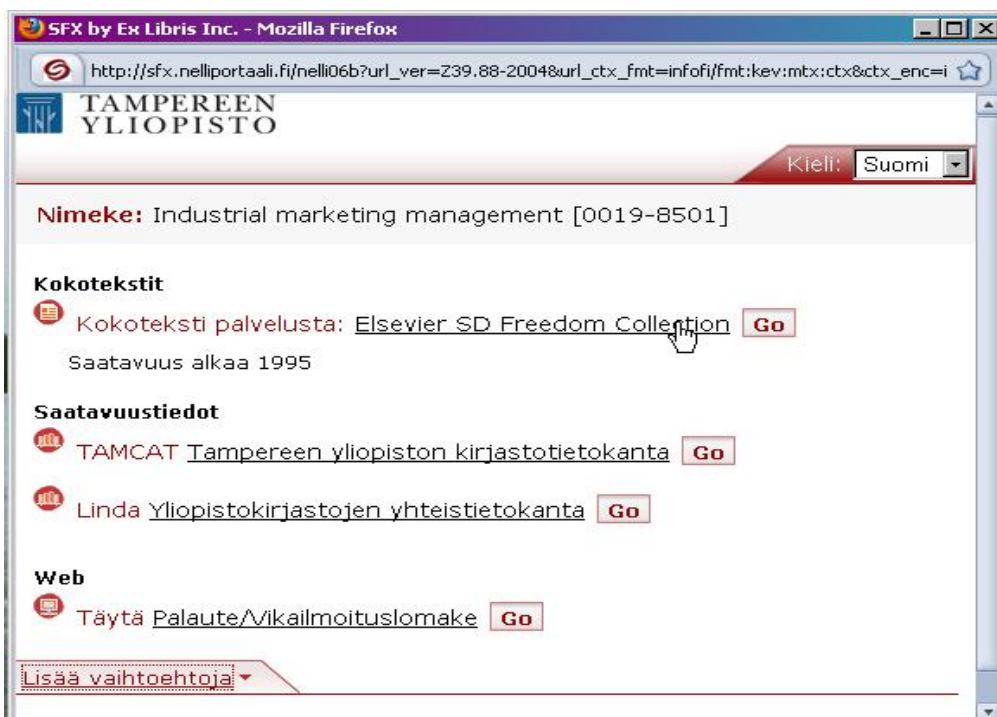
SFX by Ex Libris Inc. - Mozilla Firefox

http://sfx.nelliportaali.fi/nelli06b?url_ver=Z39.88-2004&url_ctx_fmt=infofi/fmt:kev:mtx:ctx&ctx_enc=i

TAMPEREEN YLIOPISTO

Kieli: Suomi

Nimeke: Industrial marketing management [0019-8501]

Kokotekstit

Kokoteksti palvelusta: Elsevier SD Freedom Collection Go

Saatavuus alkaa 1995

Saatavuustiedot

TAMCAT Tampereen yliopiston kirjastotietokanta Go

Linda Yliopistokirjastojen yhteistietokanta Go

Web

Täytä Palaute/Vikailmoituslomake Go

Lisää vaihtoehtoja